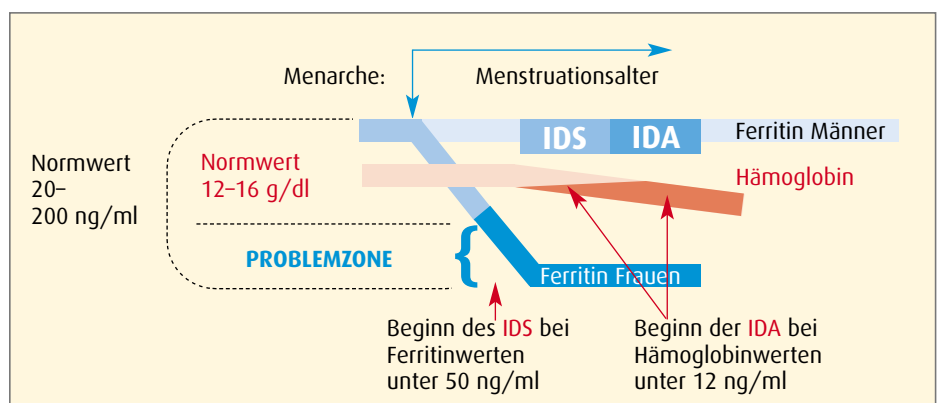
Menarche:

Menstruationsalter

IDS IDA Ferritin Männer

Normwert 20–200 ng/ml

Normwert 12–16 g/dl

Hämoglobin

PROBLEMZONE

Ferritin Frauen

Beginn des IDS bei Ferritinwerten unter 50 ng/ml

Beginn der IDA bei Hämoglobinwerten unter 12 ng/ml